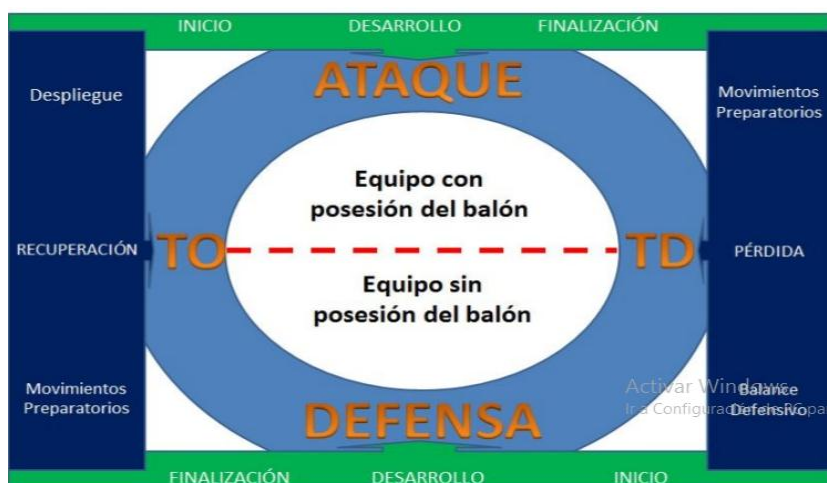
INICIO DESARROLLO FINALIZACIÓN

ATAQUE

Despliegue

Movimientos Preparatorios

Equipo con posesión del balón

RECUPERACIÓN TO TD PÉRDIDA

Equipo sin posesión del balón

Movimientos Preparatorios

Activar Windows
Ir a Configuración para activar Windows

Balance Defensivo

DEFENSA

FINALIZACIÓN DESARROLLO INICIO